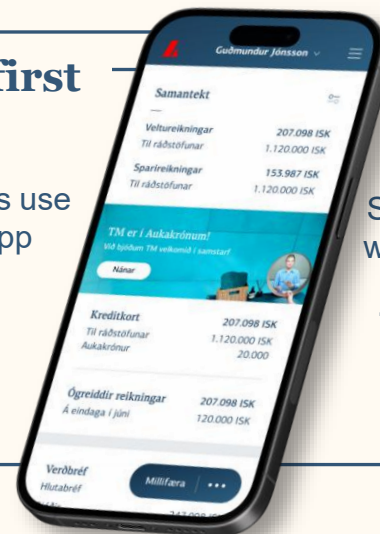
first

s use
pp

Guðmundur Jónsson

Samantekt

Veltureikningar
Til ráðstöfunar
207.098 ISK
1.120.000 ISK

Sparireikningar
Til ráðstöfunar
153.987 ISK
1.120.000 ISK

TM er í Aukakrónum!
Við bjóðum TM velkomið í samstarf
Nánar

Kreditkort
Til ráðstöfunar
Aukakrónur
207.098 ISK
1.120.000 ISK
20.000

Ógreiddir reikningar
Á eindaga í júní
207.098 ISK
120.000 ISK

Verðbréf
Hlutabréf

Millifæra

S
w